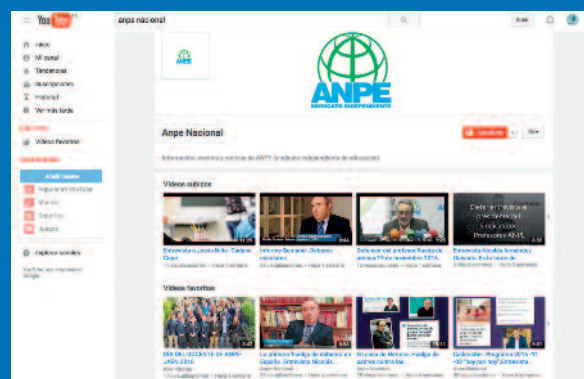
YouTube

anpe nacional

Inicio
Mi canal
Tendencias
Suscripciones
Historial
Ver más tarde

Vídeos favoritos

ANPE

ANPE
SINDICATO INDEPENDIENTE

Anpe Nacional

Suscribirse

Vídeos subidos

Vídeos favoritos

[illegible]